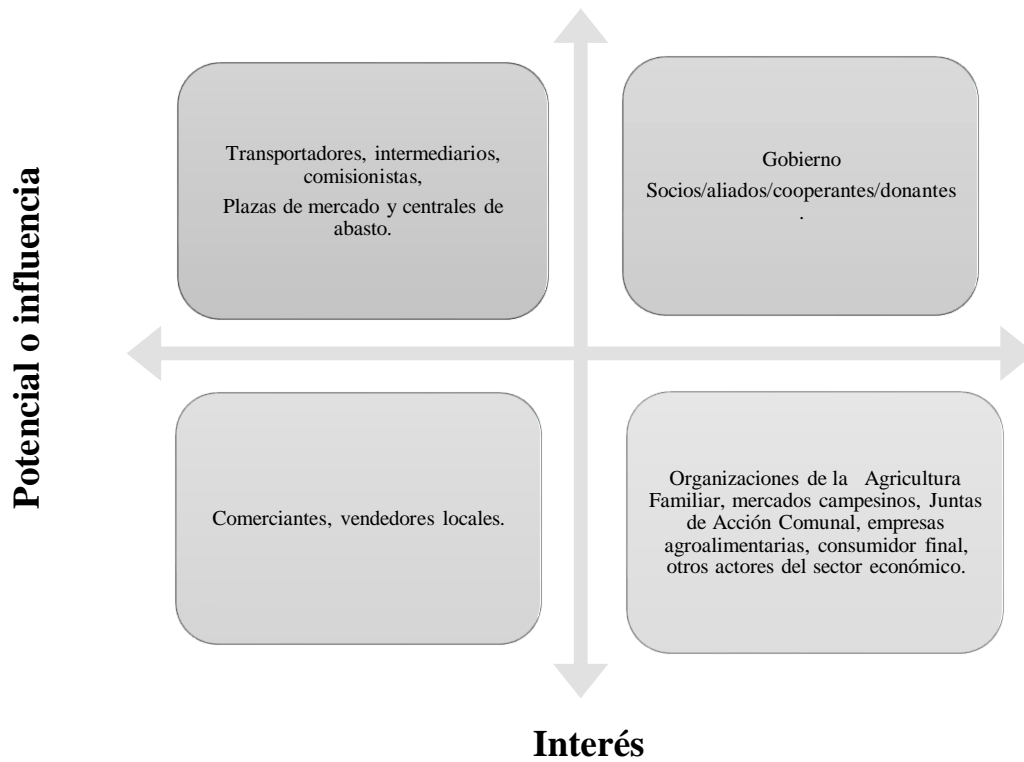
Potencial o influencia

Transportadores, intermediarios, comisionistas,
Plazas de mercado y centrales de abasto.

Gobierno
Socios/aliados/cooperantes/donantes
.

Comerciantes, vendedores locales.

Organizaciones de la Agricultura Familiar, mercados campesinos, Juntas de Acción Comunal, empresas agroalimentarias, consumidor final, otros actores del sector económico.

Interés